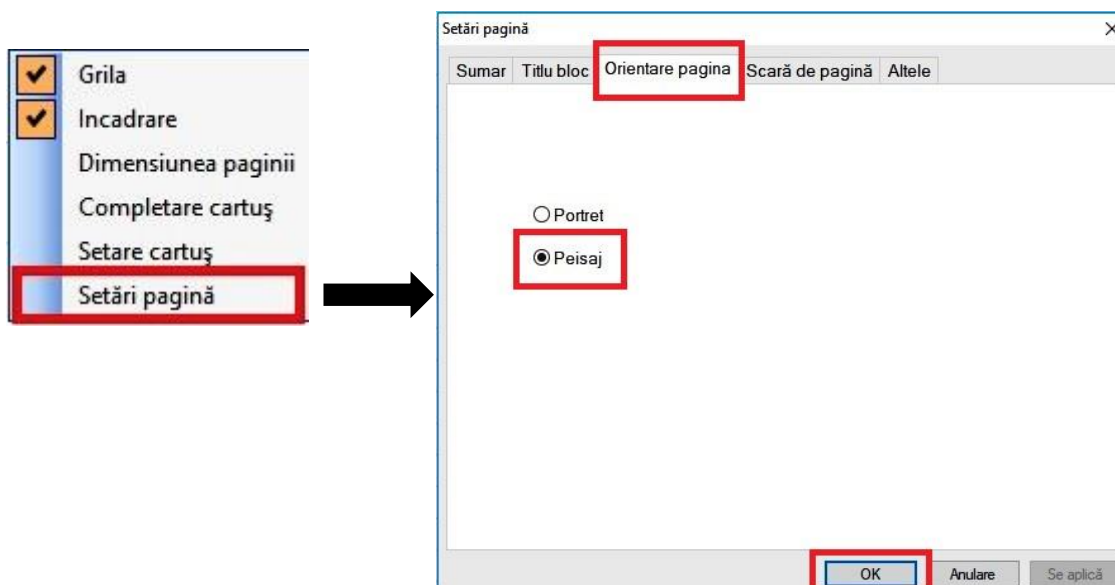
Grila
Incadrare
Dimensiunea paginii
Completare cartuş
Setare cartuş
Setări pagină

Setări pagină
×
Sumar | Titlu bloc | Orientare pagina | Scară de pagină | Altele

Portret
Peisaj

OK | Anulare | Se aplică